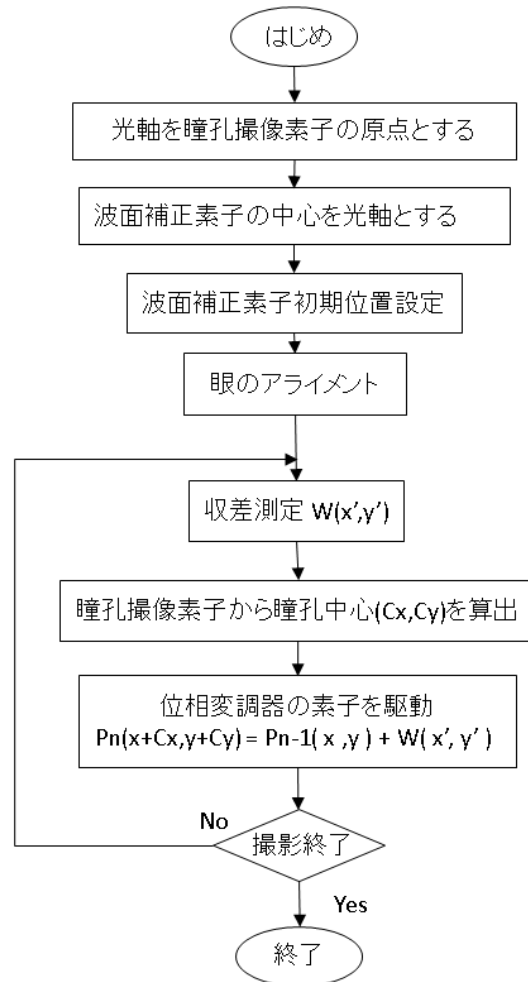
はじめ

光軸を瞳孔撮像素子の原点とする

波面補正素子の中心を光軸とする

波面補正素子初期位置設定

眼のアライメント

収差測定 W(x',y')

瞳孔撮像素子から瞳孔中心(Cx,Cy)を算出

位相変調器の素子を駆動
Pn(x+Cx,y+Cy) = Pn-1( x ,y ) + W( x', y' )

No

撮影終了

Yes

終了